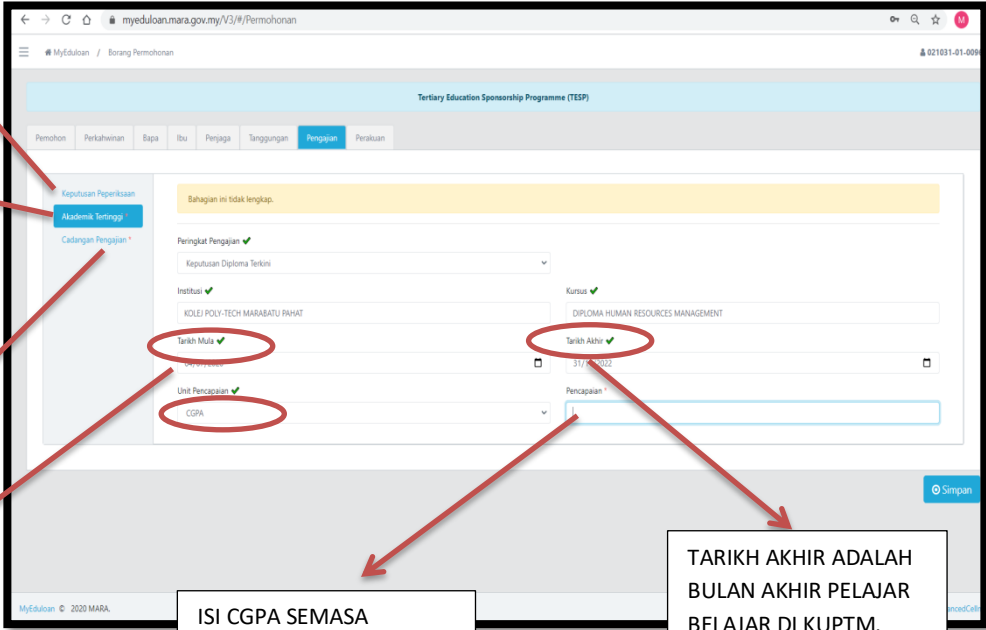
myeduloan.mara.gov.my/V3/#/Permohonan

MyEduloan / Borang Permohonan

021031-01-009

Tertiary Education Sponsorship Programme (TESP)

Pemohon | Perkahwinan | Bapa | Ibu | Penjaga | Tanggungan | Pengajian | Perakuan

Keputusan Peperiksaan
Akademik Tertinggi *
Cadangan Pengajian *

Bahagian ini tidak lengkap.

Peringkat Pengajian ✔
Keputusan Diploma Terkini

Institusi ✔
KOLEJ POLY-TECH MARABATU PAHAT

Kursus ✔
DIPLOMA HUMAN RESOURCES MANAGEMENT

Tarikh Mula ✔
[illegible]

Tarikh Akhir ✔
31/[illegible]2022

Unit Pencapaian ✔
CGPA

Pencapaian *

Simpan

MyEduloan © 2020 MARA.

ISI CGPA SEMASA

TARIKH AKHIR ADALAH BULAN AKHIR PELAJAR BELAJAR DI KUPTM.

ancedCell